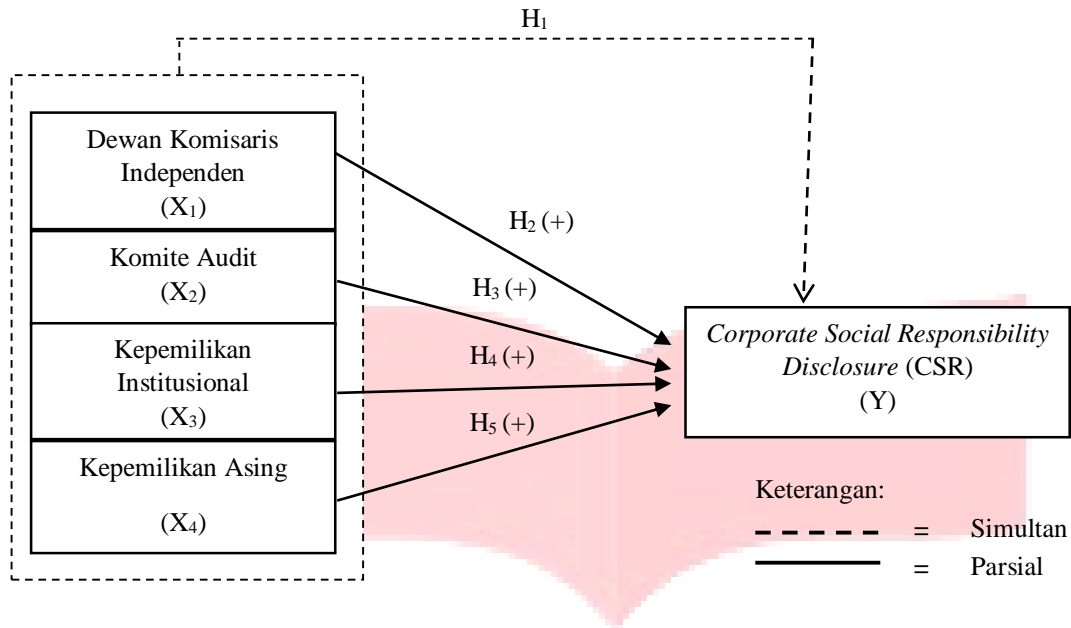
$H_1$

Dewan Komisaris Independen ($X_1$)

Komite Audit ($X_2$)

Kepemilikan Institusional ($X_3$)

Kepemilikan Asing ($X_4$)

$H_2$ (+)

$H_3$ (+)

$H_4$ (+)

$H_5$ (+)

*Corporate Social Responsibility Disclosure* (CSR) (Y)

Keterangan:

= Simultan

= Parsial